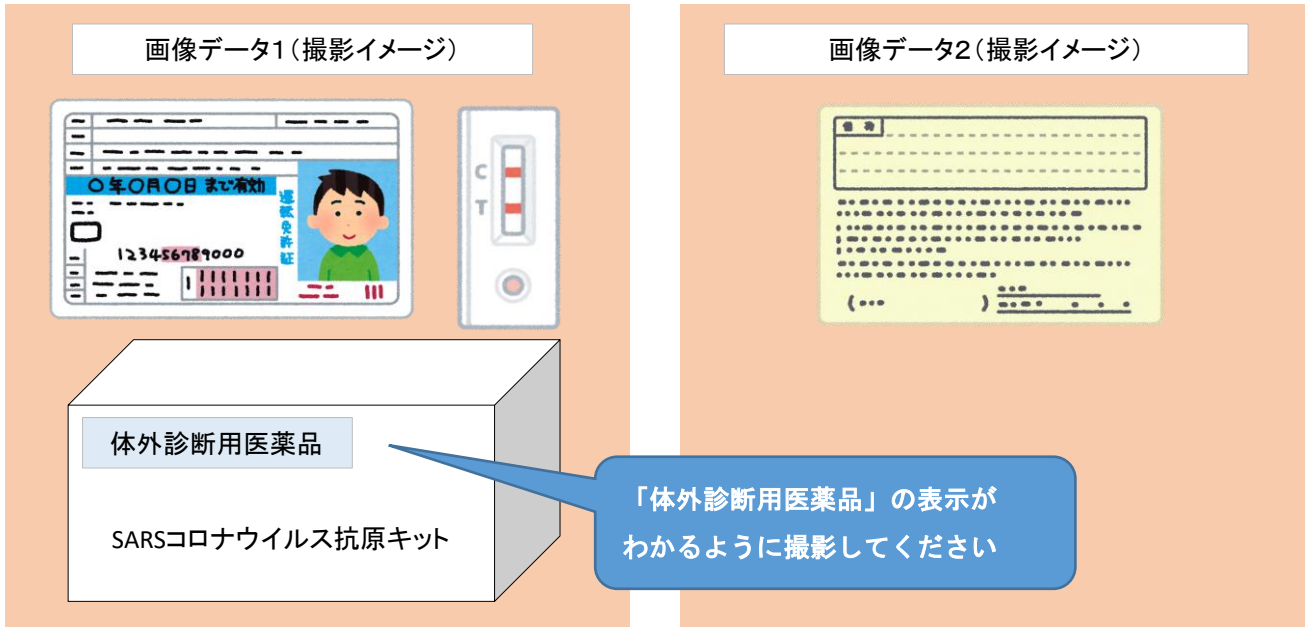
画像データ1（撮影イメージ）

○年○月○日まで有効

運転免許証

123456789000

C

T

体外診断用医薬品

SARSコロナウイルス抗原キット

「体外診断用医薬品」の表示がわかるように撮影してください

画像データ2（撮影イメージ）

住所